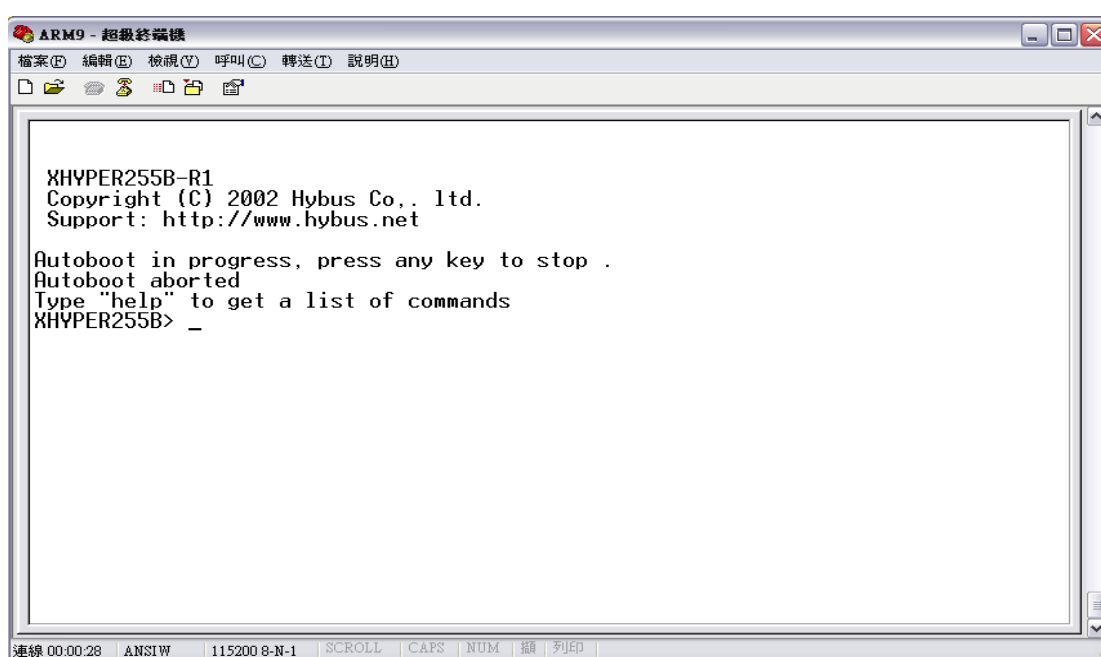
ARM9 - 超級終端機

檔案(F) 編輯(E) 檢視(V) 呼叫(C) 轉送(T) 說明(H)

XHYPER255B-R1
Copyright (C) 2002 Hybus Co,. ltd.
Support: http://www.hybus.net

Autoboot in progress, press any key to stop .
Autoboot aborted
Type "help" to get a list of commands
XHYPER255B> _

連線 00:00:28 | ANSIW | 115200 8-N-1 | SCROLL | CAPS | NUM | 擷 | 列印